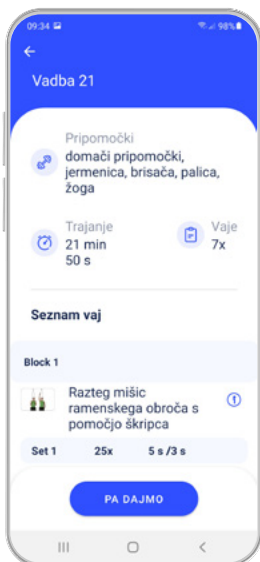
09:34
98%
←
Vadba 21

Pripomočki
domači pripomočki, jermenica, brisača, palica, žoga

Trajanje
21 min
50 s

Vaje
7x

Seznam vaj

Block 1

Razteg mišic ramenskega obroča s pomočjo škripca

Set 1 25x 5 s /3 s

PA DAJMO